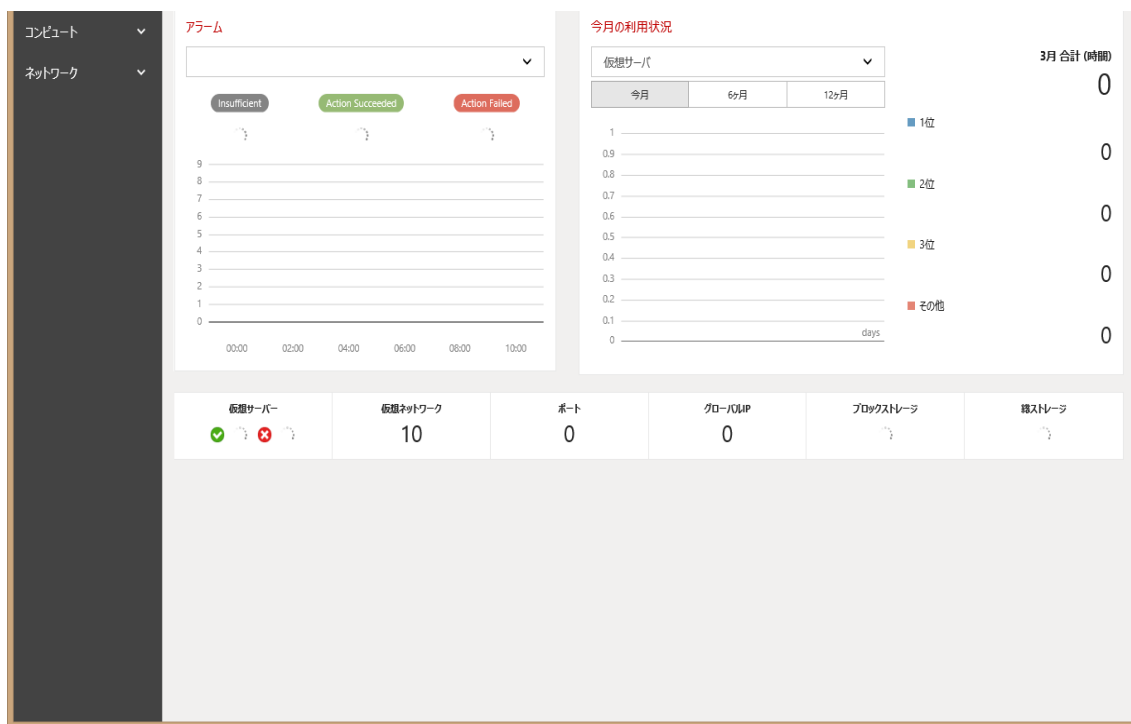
コンピュート
ネットワーク

アラーム

Insufficient
Action Succeeded
Action Failed

9
8
7
6
5
4
3
2
1
0

00:00 02:00 04:00 06:00 08:00 10:00

今月の利用状況

仮想サーバ

今月
6ヶ月
12ヶ月

1
0.9
0.8
0.7
0.6
0.5
0.4
0.3
0.2
0.1
0
days

3月 合計 (時間)
0
1位
0
2位
0
3位
0
その他
0

| 仮想サーバー | 仮想ネットワーク | ポート | グローバルIP | ブロックストレージ | 綠ストレージ |
|---|---|---|---|---|---|
| | 10 | 0 | 0 | | |